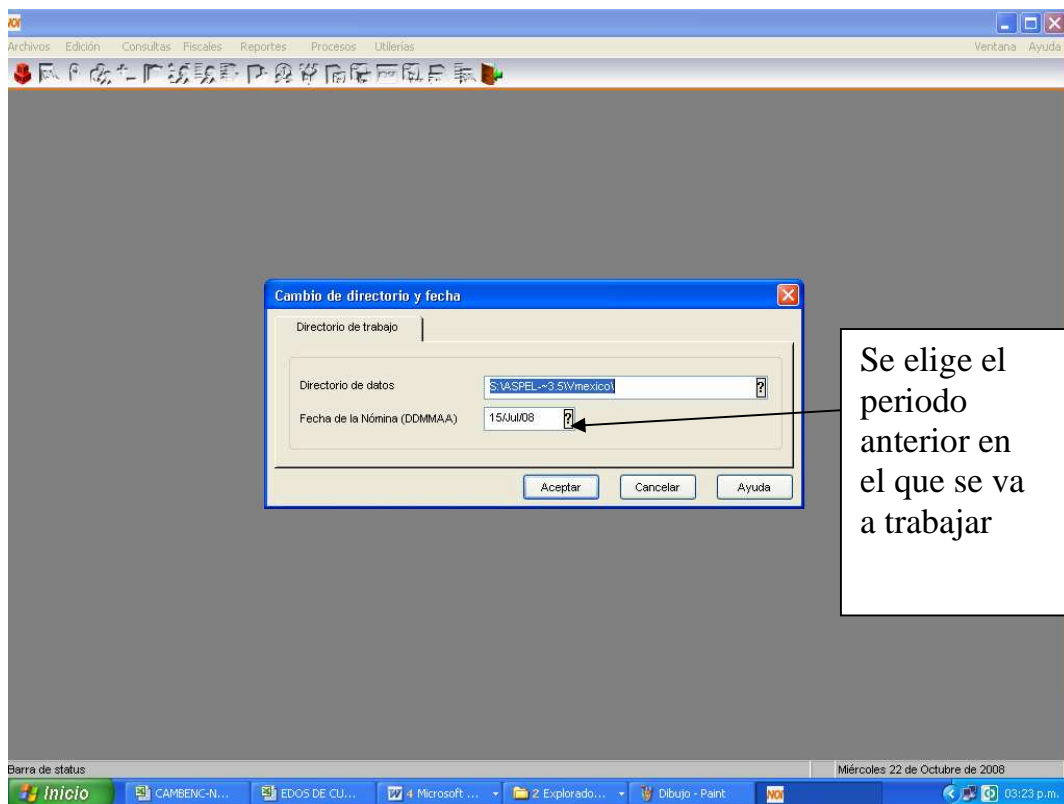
NOI

Archivos Edición Consultas Fiscales Reportes Procesos Utilerías Ventana Ayuda

Cambio de directorio y fecha

Directorio de trabajo

Directorio de datos S:\ASPEL-~3.5\Vmexico\ ?

Fecha de la Nómina (DDMMAA) 15/Jul/08 ?

Aceptar Cancelar Ayuda

Se elige el periodo anterior en el que se va a trabajar

Barra de status Miércoles 22 de Octubre de 2008

Inicio CAMBENC-N... EDOS DE CU... 4 Microsoft ... 2 Explorado... Dibujo - Paint NOI 03:23 p.m.